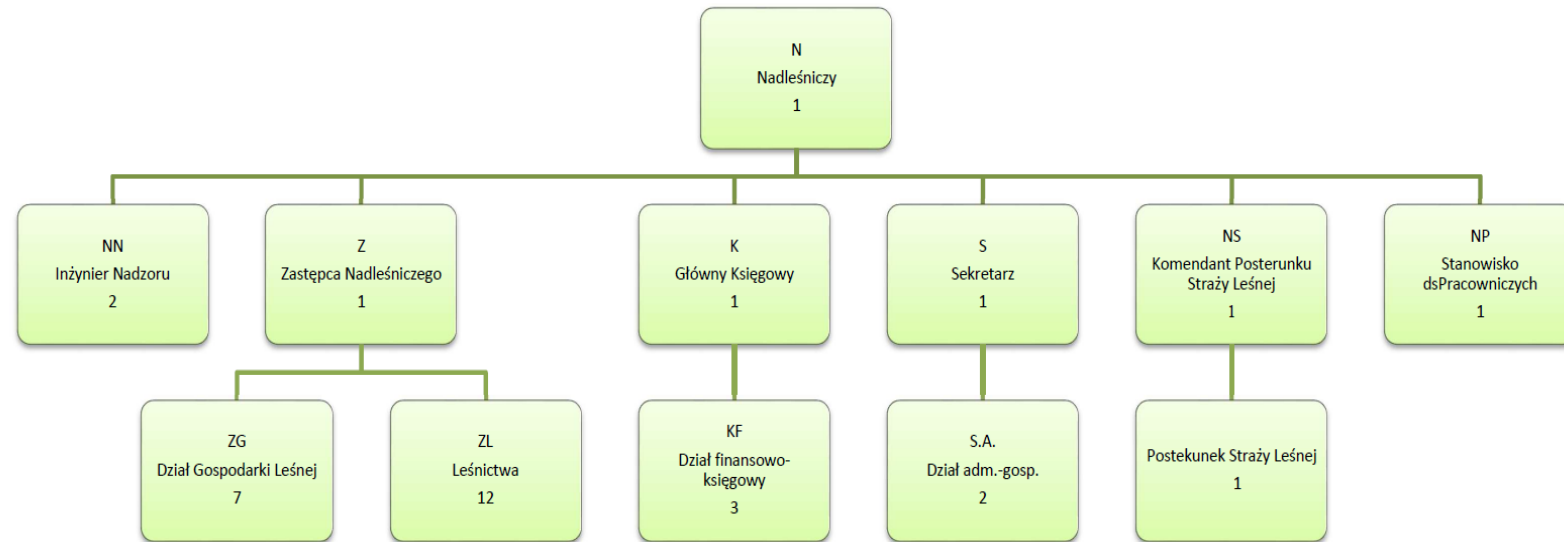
N
Nadleśniczy
1

NN
Inżynier Nadzoru
2

Z
Zastępca Nadleśniczego
1

K
Główny Księgowy
1

S
Sekretarz
1

NS
Komendant Posterunku Straży Leśnej
1

NP
Stanowisko dsPracowniczych
1

ZG
Dział Gospodarki Leśnej
7

ZL
Leśnictwa
12

KF
Dział finansowo-księgowy
3

S.A.
Dział adm.-gosp.
2

Postekunek Straży Leśnej
1